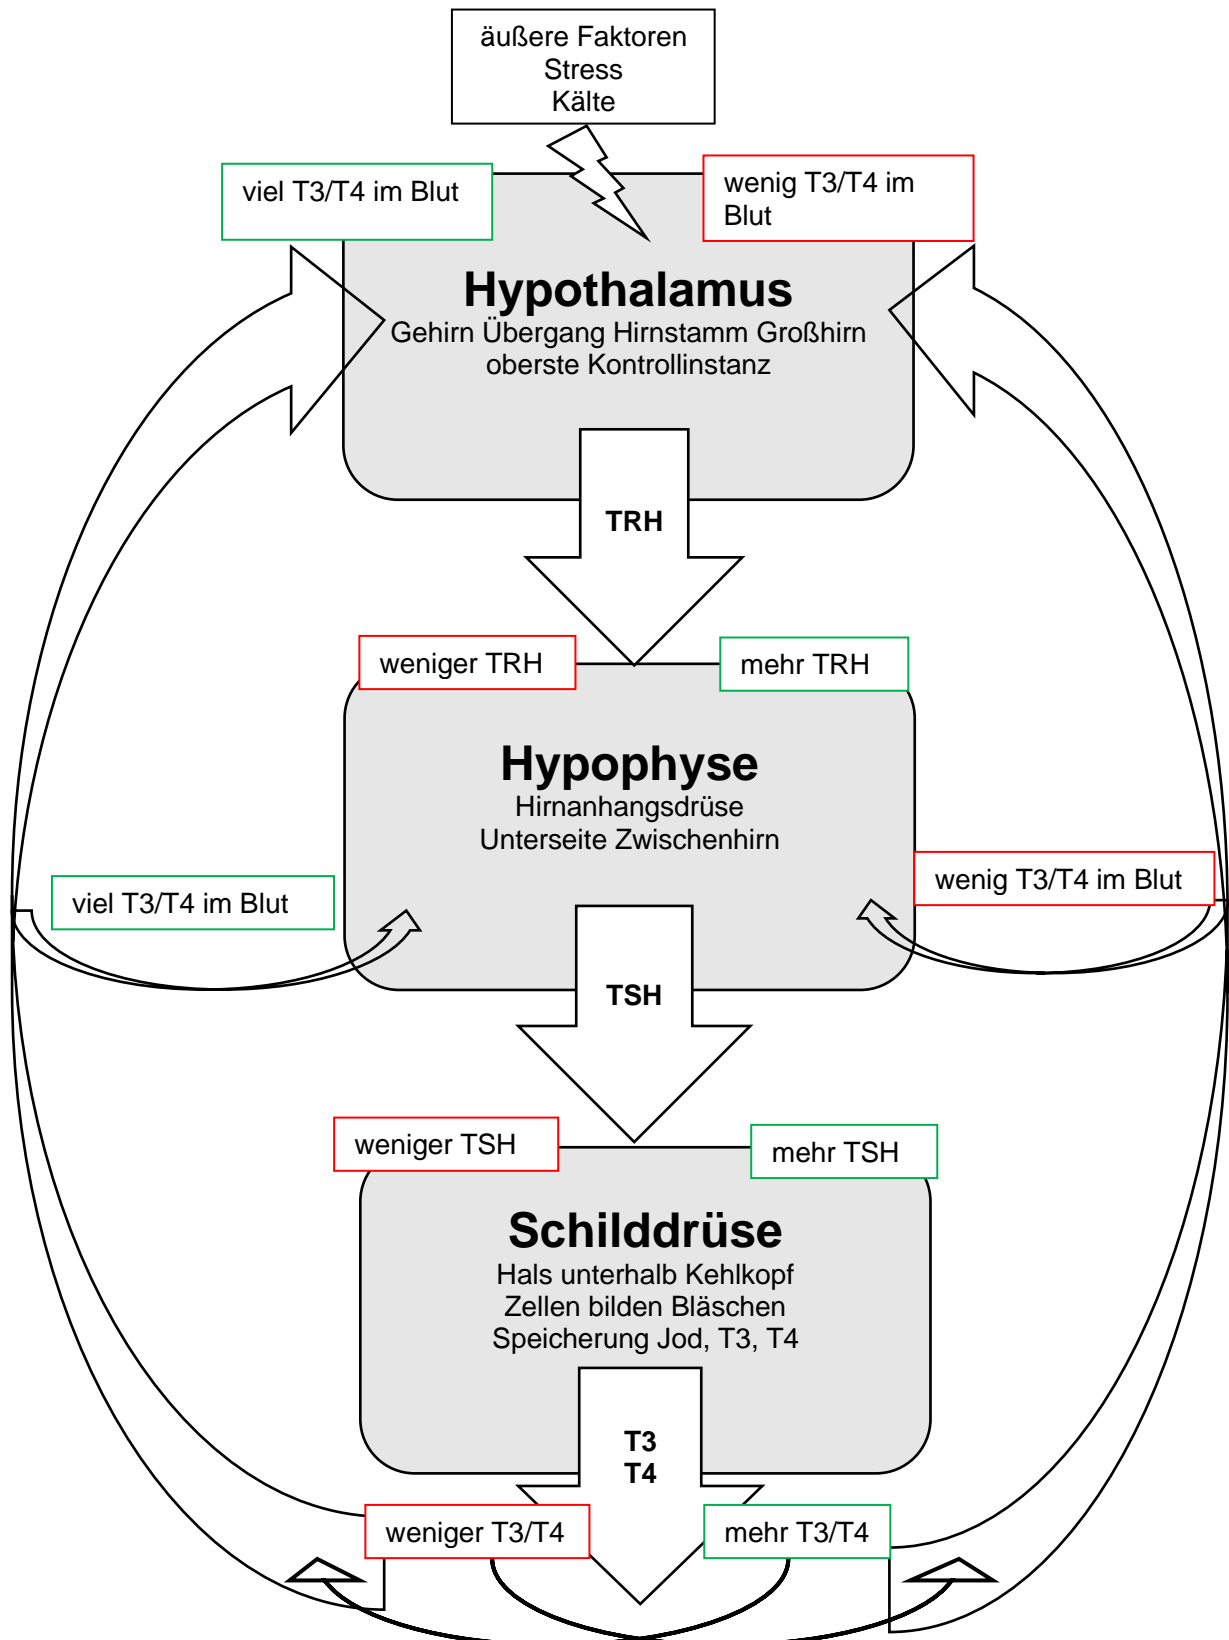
äußere Faktoren
Stress
Kälte

viel T3/T4 im Blut

wenig T3/T4 im Blut

Hypothalamus
Gehirn Übergang Hirnstamm Großhirn
oberste Kontrollinstanz

TRH

weniger TRH

mehr TRH

Hypophyse
Hirnanhangsdrüse
Unterseite Zwischenhirn

viel T3/T4 im Blut

wenig T3/T4 im Blut

TSH

weniger TSH

mehr TSH

Schilddrüse
Hals unterhalb Kehlkopf
Zellen bilden Bläschen
Speicherung Jod, T3, T4

T3
T4

weniger T3/T4

mehr T3/T4